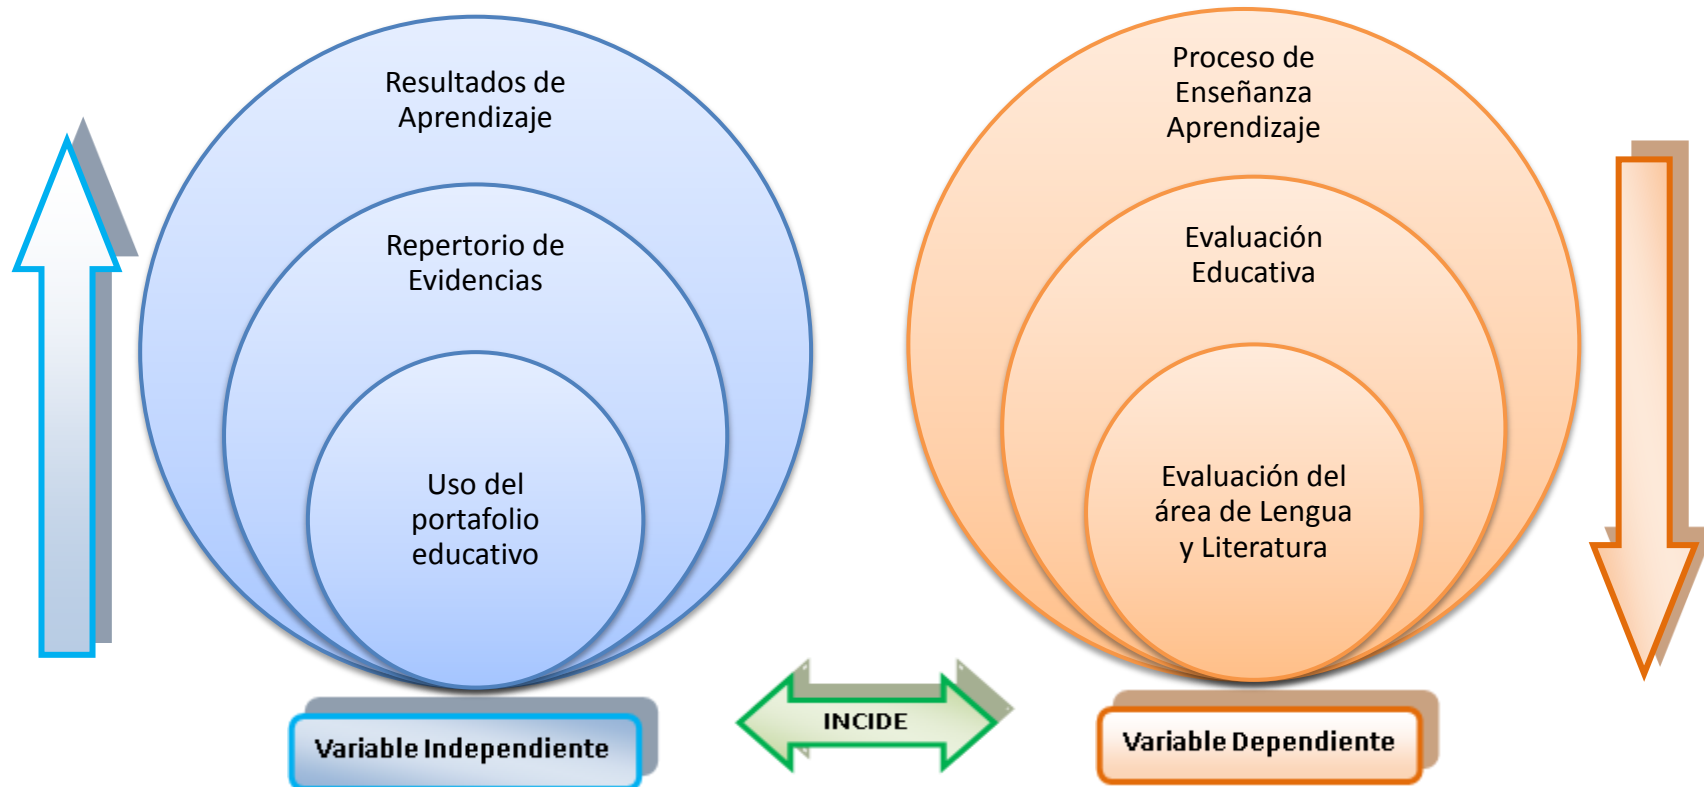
Resultados de Aprendizaje

Repertorio de Evidencias

Uso del portafolio educativo

Proceso de Enseñanza Aprendizaje

Evaluación Educativa

Evaluación del área de Lengua y Literatura

Variable Independiente

INCIDE

Variable Dependiente